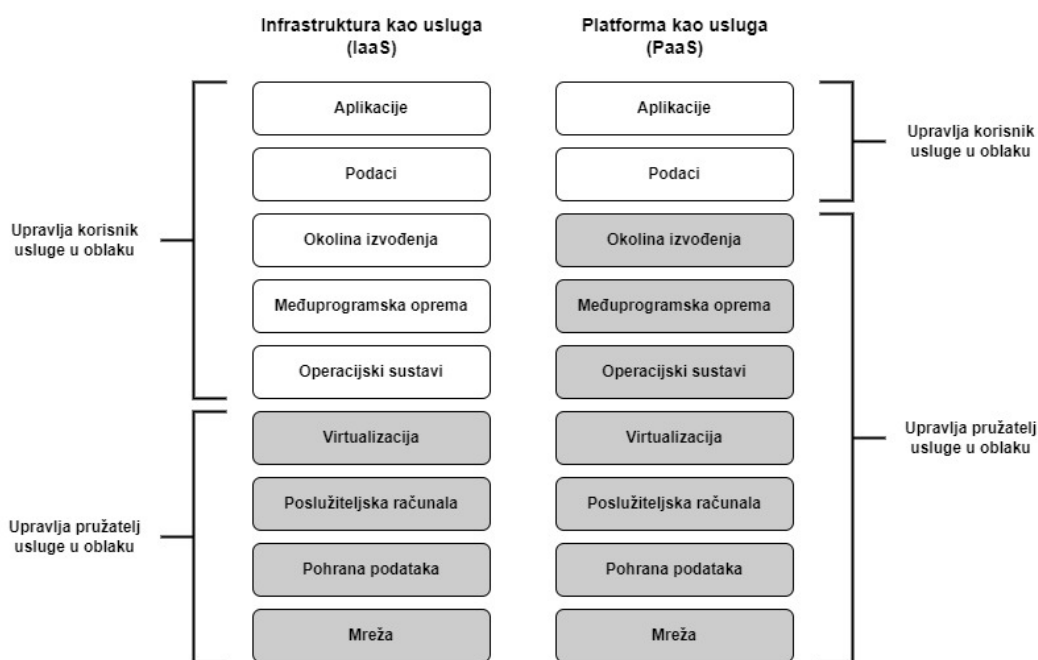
Infrastruktura kao usluga (IaaS)

Platforma kao usluga (PaaS)

Upravlja korisnik usluge u oblaku

Aplikacije

Podaci

Okolina izvođenja

Međuprogramska oprema

Operacijski sustavi

Upravlja pružatelj usluge u oblaku

Virtualizacija

Poslužiteljska računala

Pohrana podataka

Mreža

Aplikacije

Podaci

Okolina izvođenja

Međuprogramska oprema

Operacijski sustavi

Virtualizacija

Poslužiteljska računala

Pohrana podataka

Mreža

Upravlja korisnik usluge u oblaku

Upravlja pružatelj usluge u oblaku